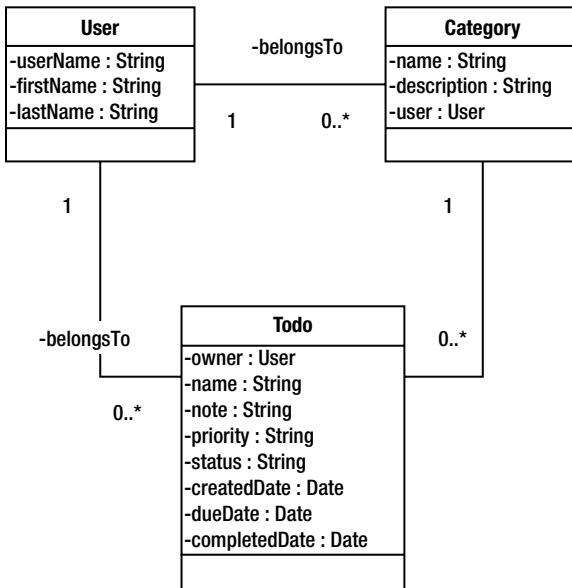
User
-userName : String
-firstName : String
-lastName : String

-belongsTo

1

0..*

Category
-name : String
-description : String
-user : User

1

1

-belongsTo

0..*

Todo
-owner : User
-name : String
-note : String
-priority : String
-status : String
-createdDate : Date
-dueDate : Date
-completedDate : Date

0..*